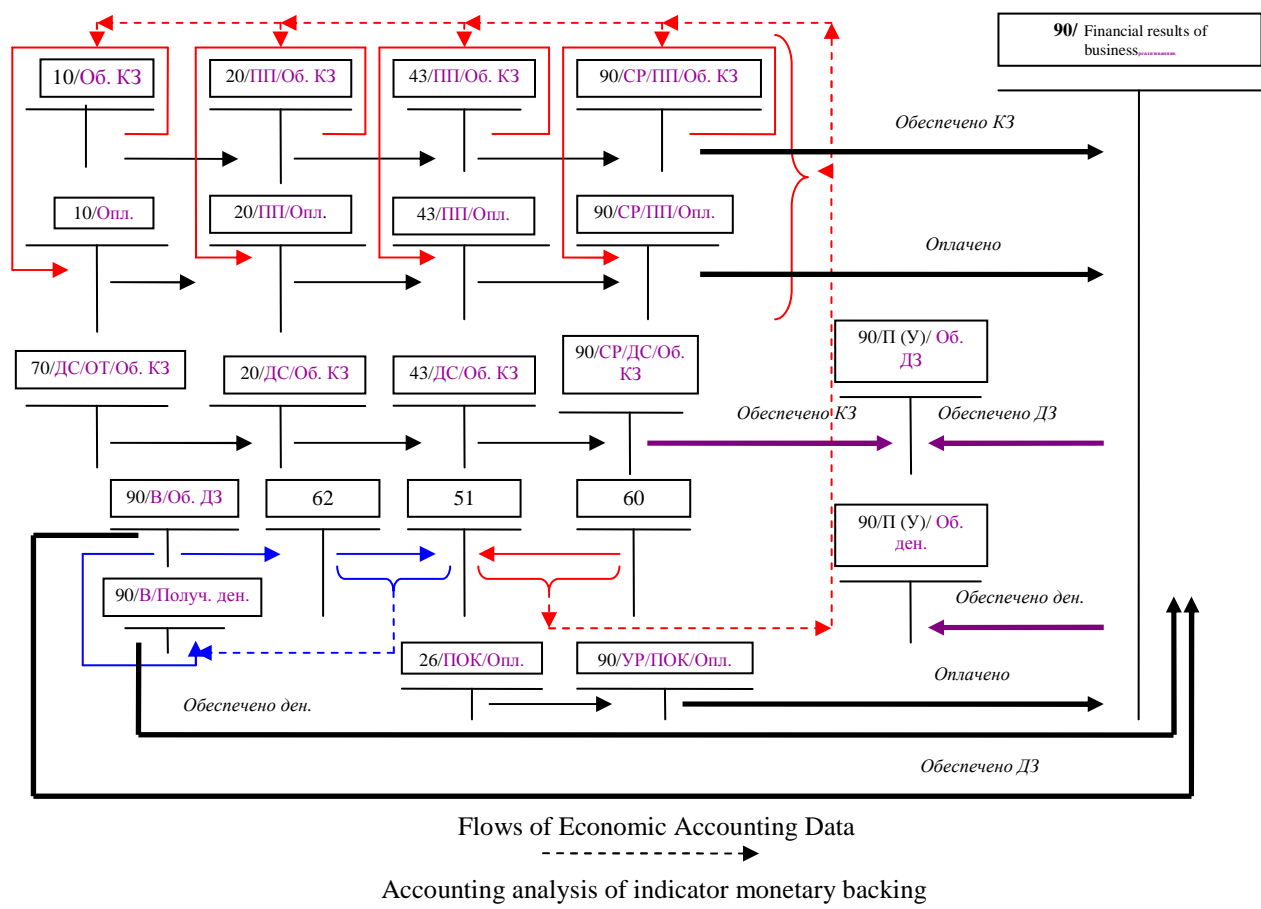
10/Об. КЗ

20/ПП/Об. КЗ

43/ПП/Об. КЗ

90/СР/ПП/Об. КЗ

90/ Financial results of business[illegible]

Обеспечено КЗ

10/Опл.

20/ПП/Опл.

43/ПП/Опл.

90/СР/ПП/Опл.

Оплачено

70/ДС/ОТ/Об. КЗ

20/ДС/Об. КЗ

43/ДС/Об. КЗ

90/СР/ДС/Об. КЗ

90/П (У)/ Об. ДЗ

Обеспечено КЗ

Обеспечено ДЗ

90/В/Об. ДЗ

62

51

60

90/П (У)/ Об. ден.

90/В/Получ. ден.

Обеспечено ден.

26/ПОК/Опл.

90/УР/ПОК/Опл.

Оплачено

Обеспечено ден.

Обеспечено ДЗ

Flows of Economic Accounting Data

Accounting analysis of indicator monetary backing